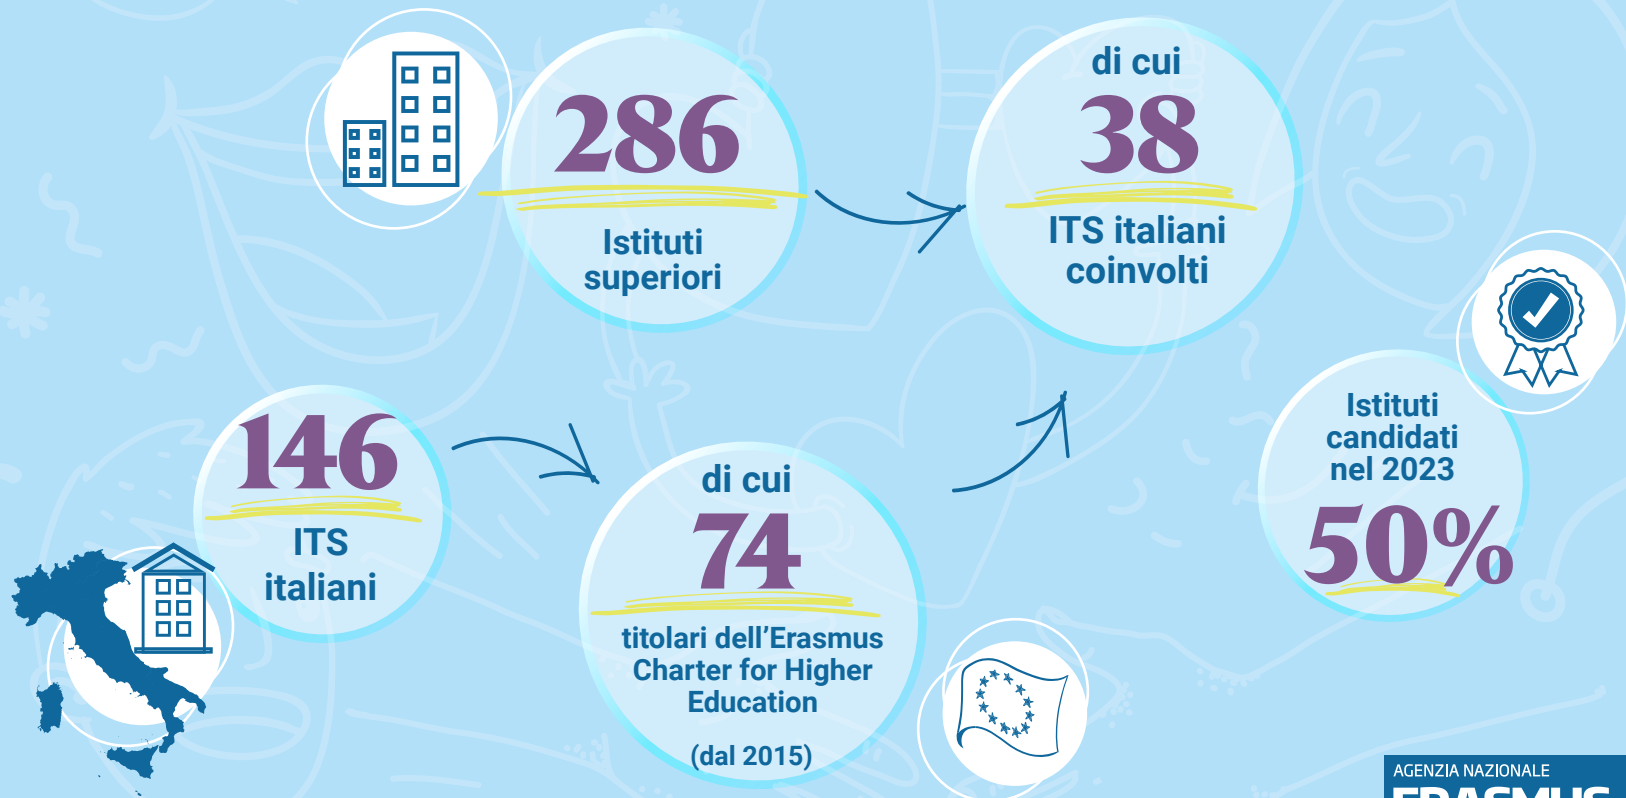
286

Istituti superiori

di cui

38

ITS italiani coinvolti

146

ITS italiani

di cui

74

titolari dell'Erasmus Charter for Higher Education

(dal 2015)

Istituti candidati nel 2023

50%

AGENZIA NAZIONALE

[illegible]